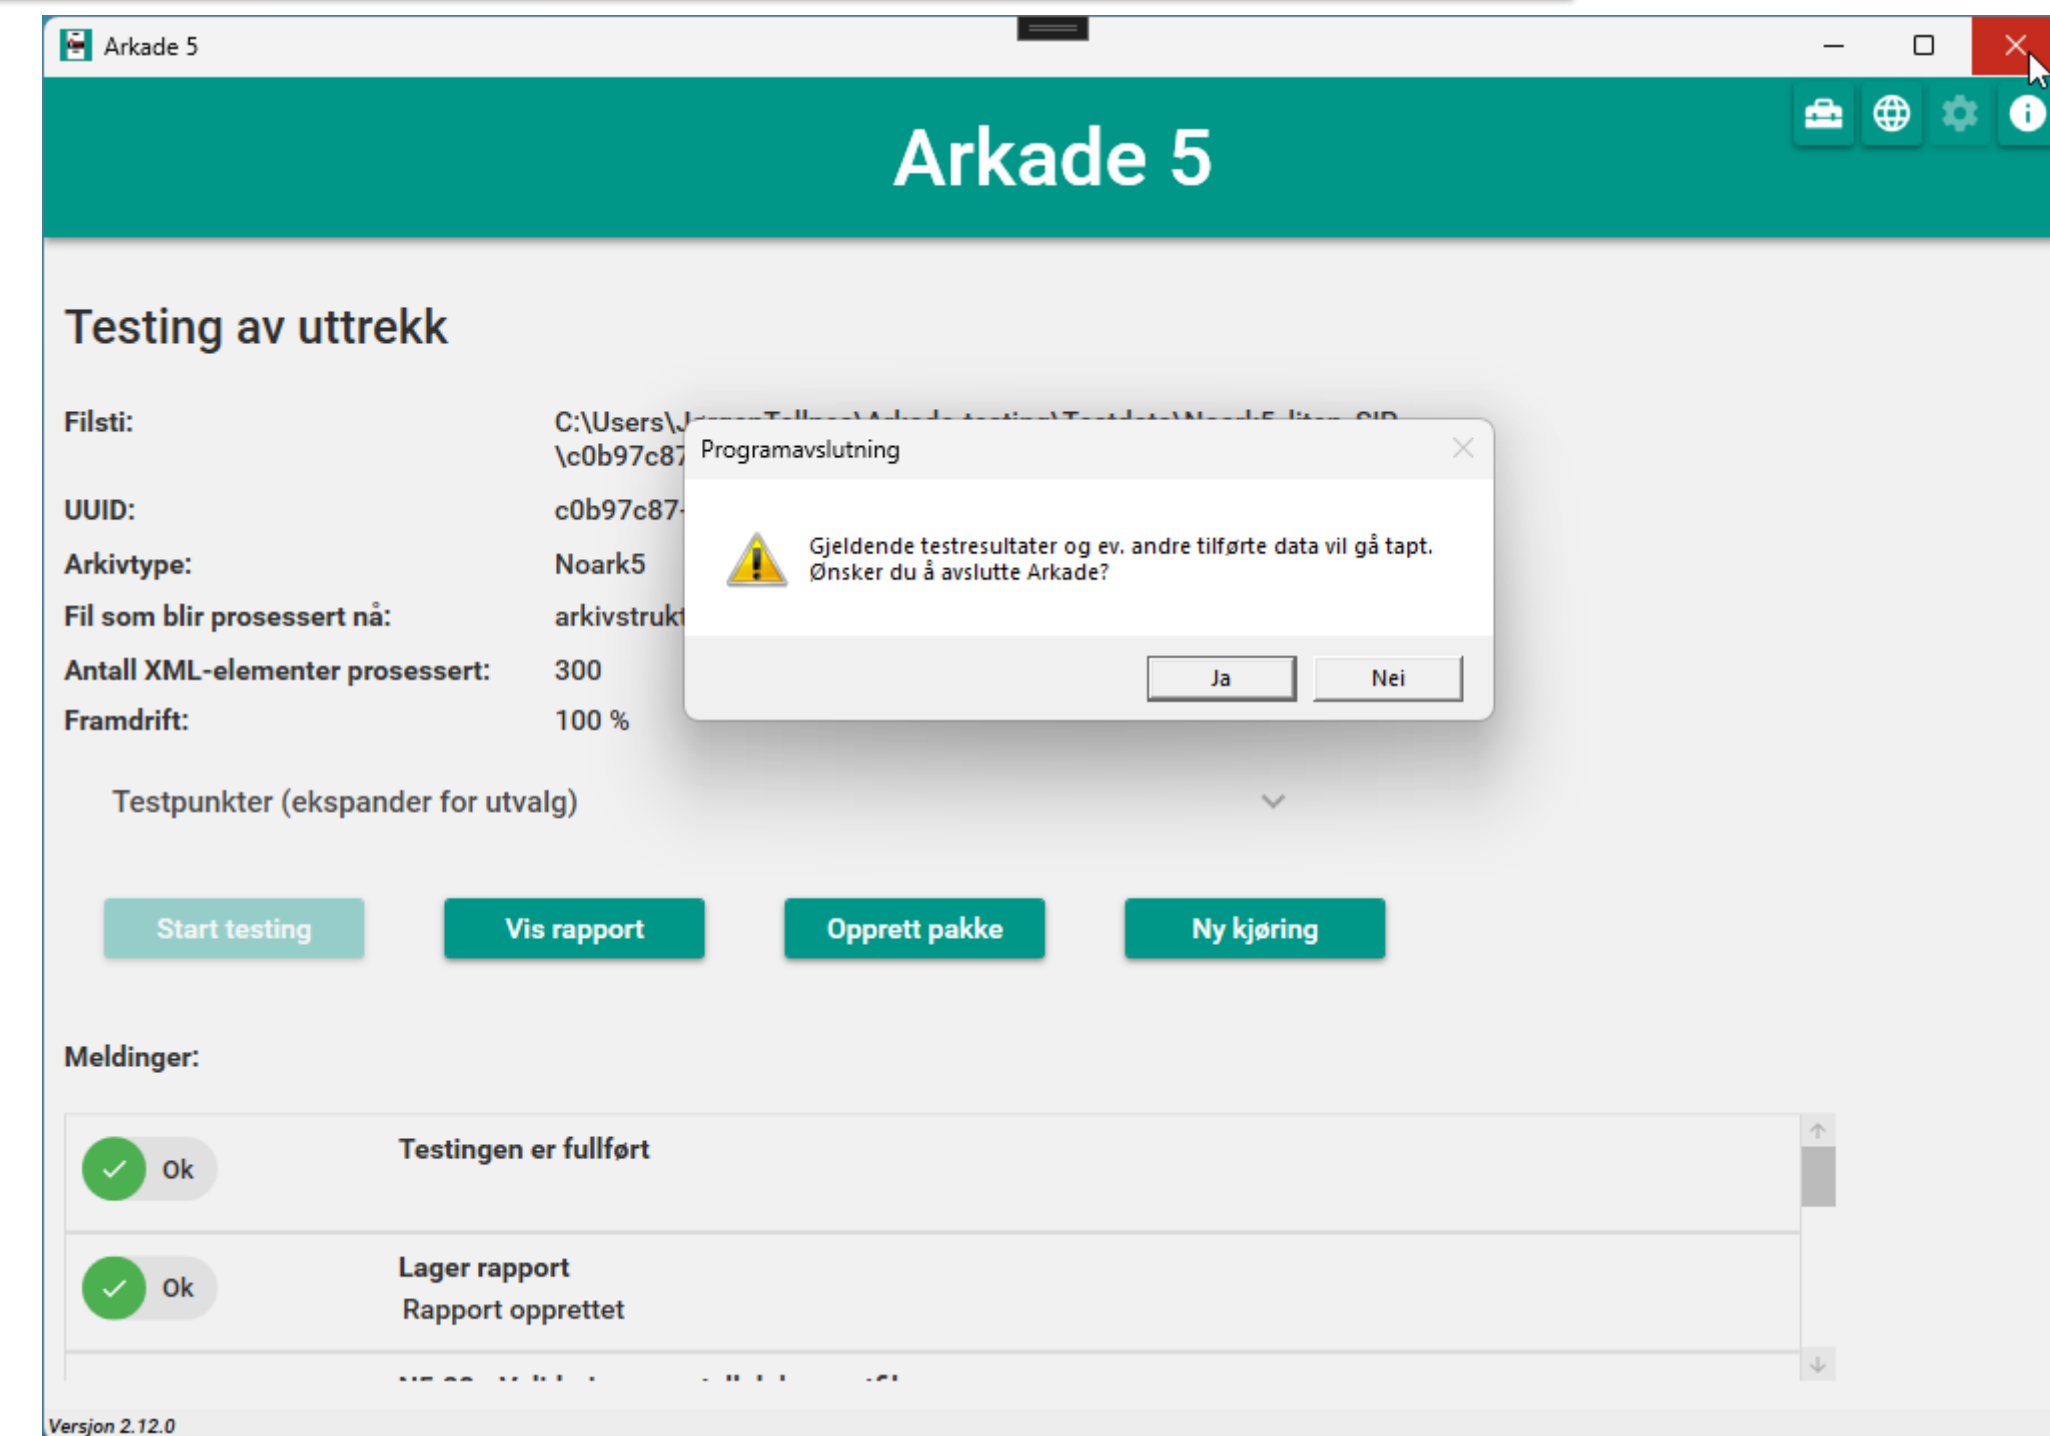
Arkade 5

Arkade 5

Testing av uttrekk

Filsti: C:\Users\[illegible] \c0b97c87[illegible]

UUID: c0b97c87-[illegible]

Arkivtype: Noark5

Fil som blir prosessert nå: arkivstrukt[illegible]

Antall XML-elementer prosessert: 300

Framdrift: 100 %

Programavslutning

Gjeldende testresultater og ev. andre tilførte data vil gå tapt. Ønsker du å avslutte Arkade?

Ja Nei

Testpunkter (ekspander for utvalg)

Start testing Vis rapport Opprett pakke Ny kjøring

Meldinger:

Ok Testingen er fullført

Ok Lager rapport
Rapport opprettet

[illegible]

Versjon 2.12.0